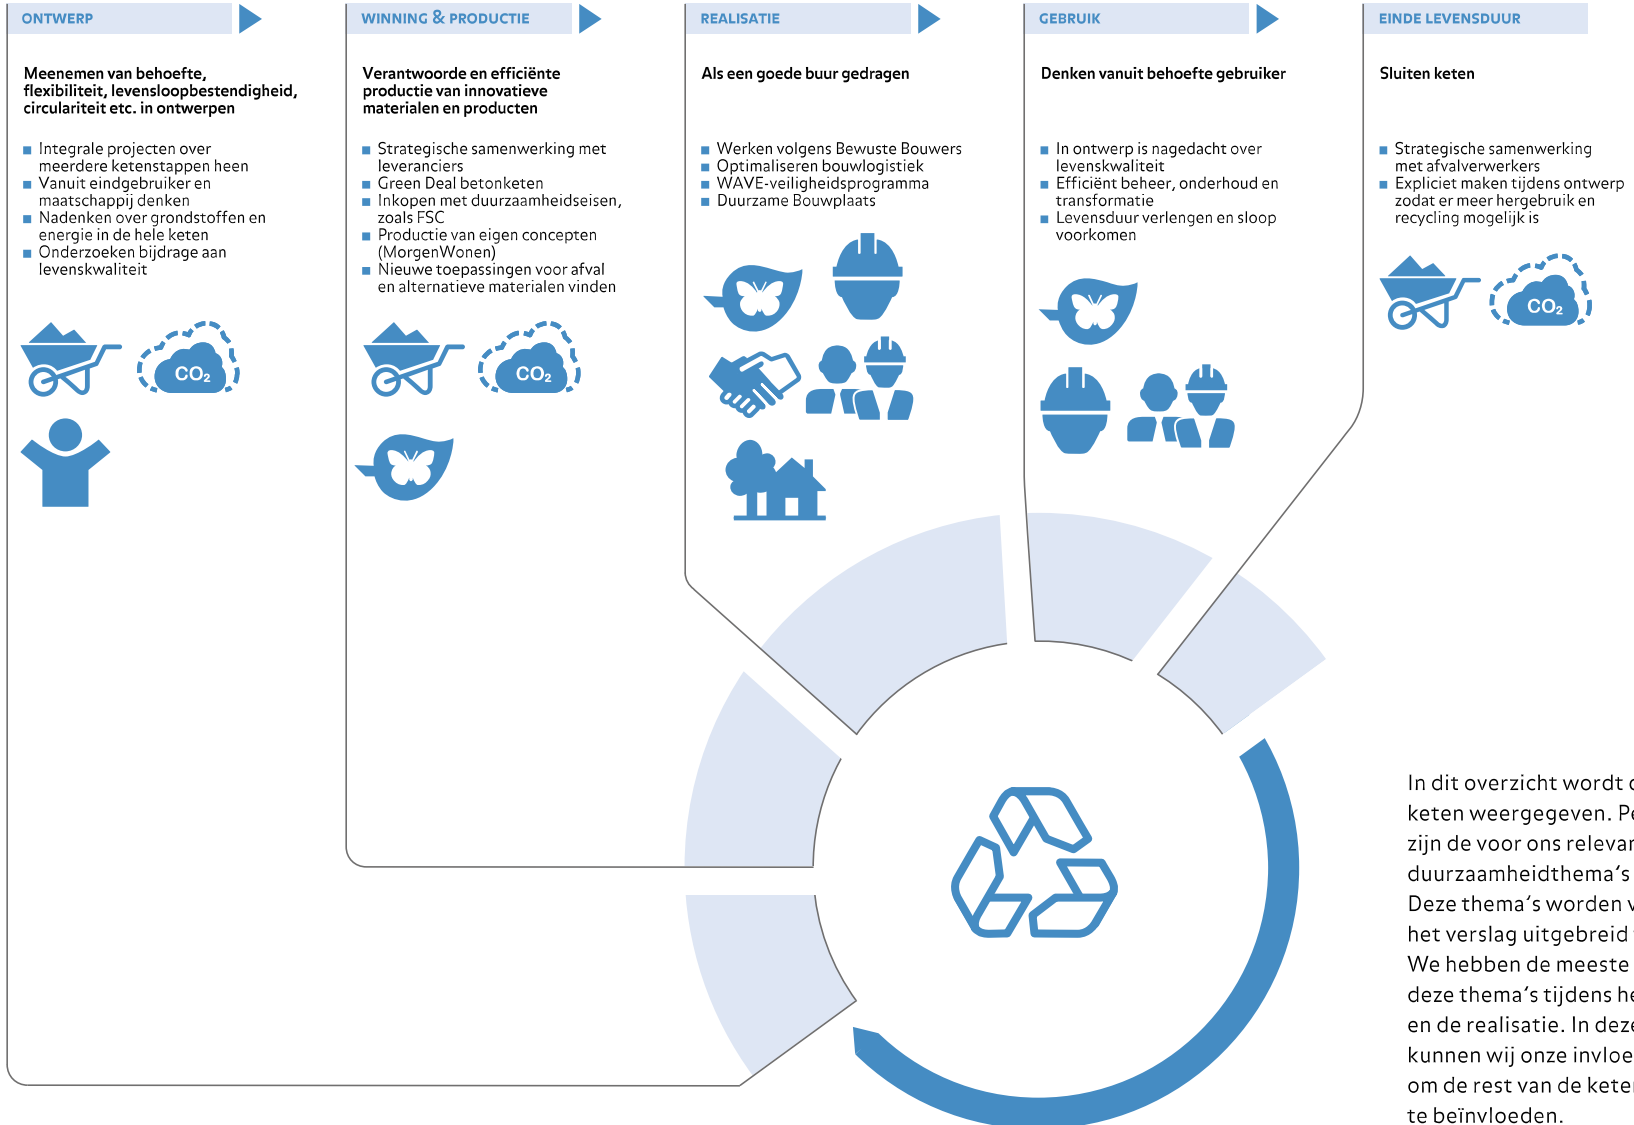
ONTWERP

Meenemen van behoefte, flexibiliteit, levensloopbestendigheid, circulariteit etc. in ontwerpen

- Integrale projecten over meerdere ketenstappen heen
- Vanuit eindgebruiker en maatschappij denken
- Nadenken over grondstoffen en energie in de hele keten
- Onderzoeken bijdrage aan levenskwaliteit

$CO_2$

WINNING & PRODUCTIE

Verantwoorde en efficiënte productie van innovatieve materialen en producten

- Strategische samenwerking met leveranciers
- Green Deal betonketen
- Inkopen met duurzaamheidseisen, zoals FSC
- Productie van eigen concepten (MorgenWonen)
- Nieuwe toepassingen voor afval en alternatieve materialen vinden

$CO_2$

REALISATIE

Als een goede buur gedragen

- Werken volgens Bewuste Bouwers
- Optimaliseren bouwlogistiek
- WAVE-veiligheidsprogramma
- Duurzame Bouwplaats

GEBRUIK

Denken vanuit behoefte gebruiker

- In ontwerp is nagedacht over levenskwaliteit
- Efficiënt beheer, onderhoud en transformatie
- Levensduur verlengen en sloop voorkomen

EINDE LEVENSDUUR

Sluiten keten

- Strategische samenwerking met afvalverwerkers
- Expliciet maken tijdens ontwerp zodat er meer hergebruik en recycling mogelijk is

$CO_2$

In dit overzicht wordt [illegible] keten weergegeven. P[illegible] zijn de voor ons relevan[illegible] duurzaamheidthema's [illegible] Deze thema's worden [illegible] het verslag uitgebreid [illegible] We hebben de meeste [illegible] deze thema's tijdens he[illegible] en de realisatie. In deze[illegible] kunnen wij onze invloe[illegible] om de rest van de keten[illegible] te beïnvloeden.